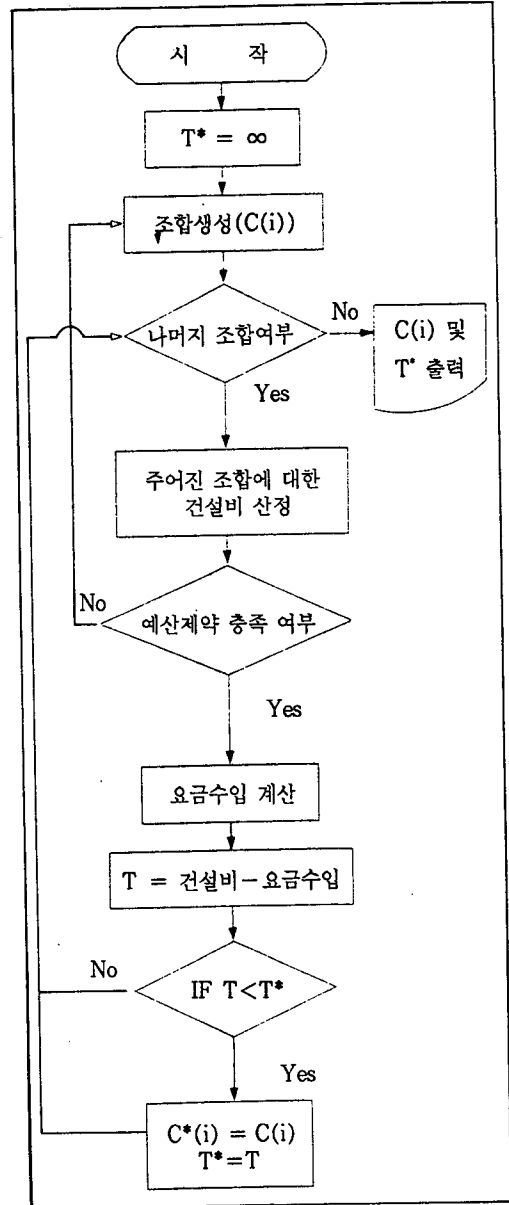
시 작

$T^* = \infty$

조합생성(C(i))

나머지 조합여부

No

C(i) 및 $T^*$ 출력

Yes

주어진 조합에 대한 건설비 산정

No

예산제약 충족 여부

Yes

요금수입 계산

T = 건설비 − 요금수입

No

IF $T < T^*$

Yes

$C^*(i) = C(i)$
$T^* = T$